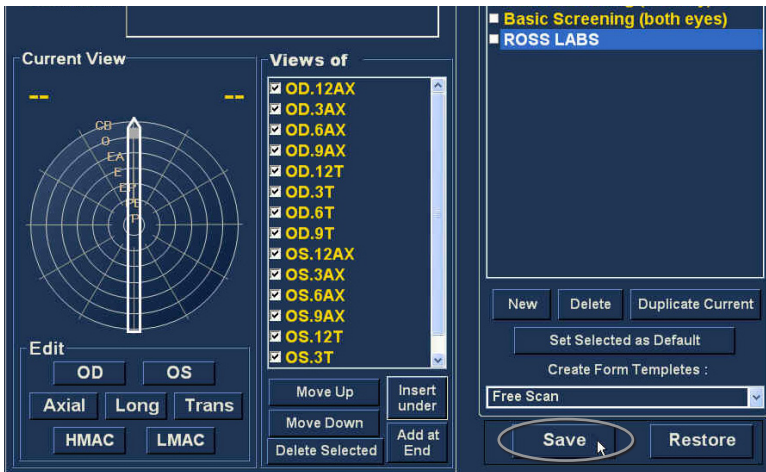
Basic Screening (both eyes)
ROSS LABS

Current View
--
--
CB
O
EA
E
EP
PE
P

Edit
OD
OS
Axial
Long
Trans
HMAC
LMAC

Views of
OD.12AX
OD.3AX
OD.6AX
OD.9AX
OD.12T
OD.3T
OD.6T
OD.9T
OS.12AX
OS.3AX
OS.6AX
OS.9AX
OS.12T
OS.3T

Move Up
Insert under
Move Down
Delete Selected
Add at End

New
Delete
Duplicate Current
Set Selected as Default
Create Form Templetes :
Free Scan
Save
Restore